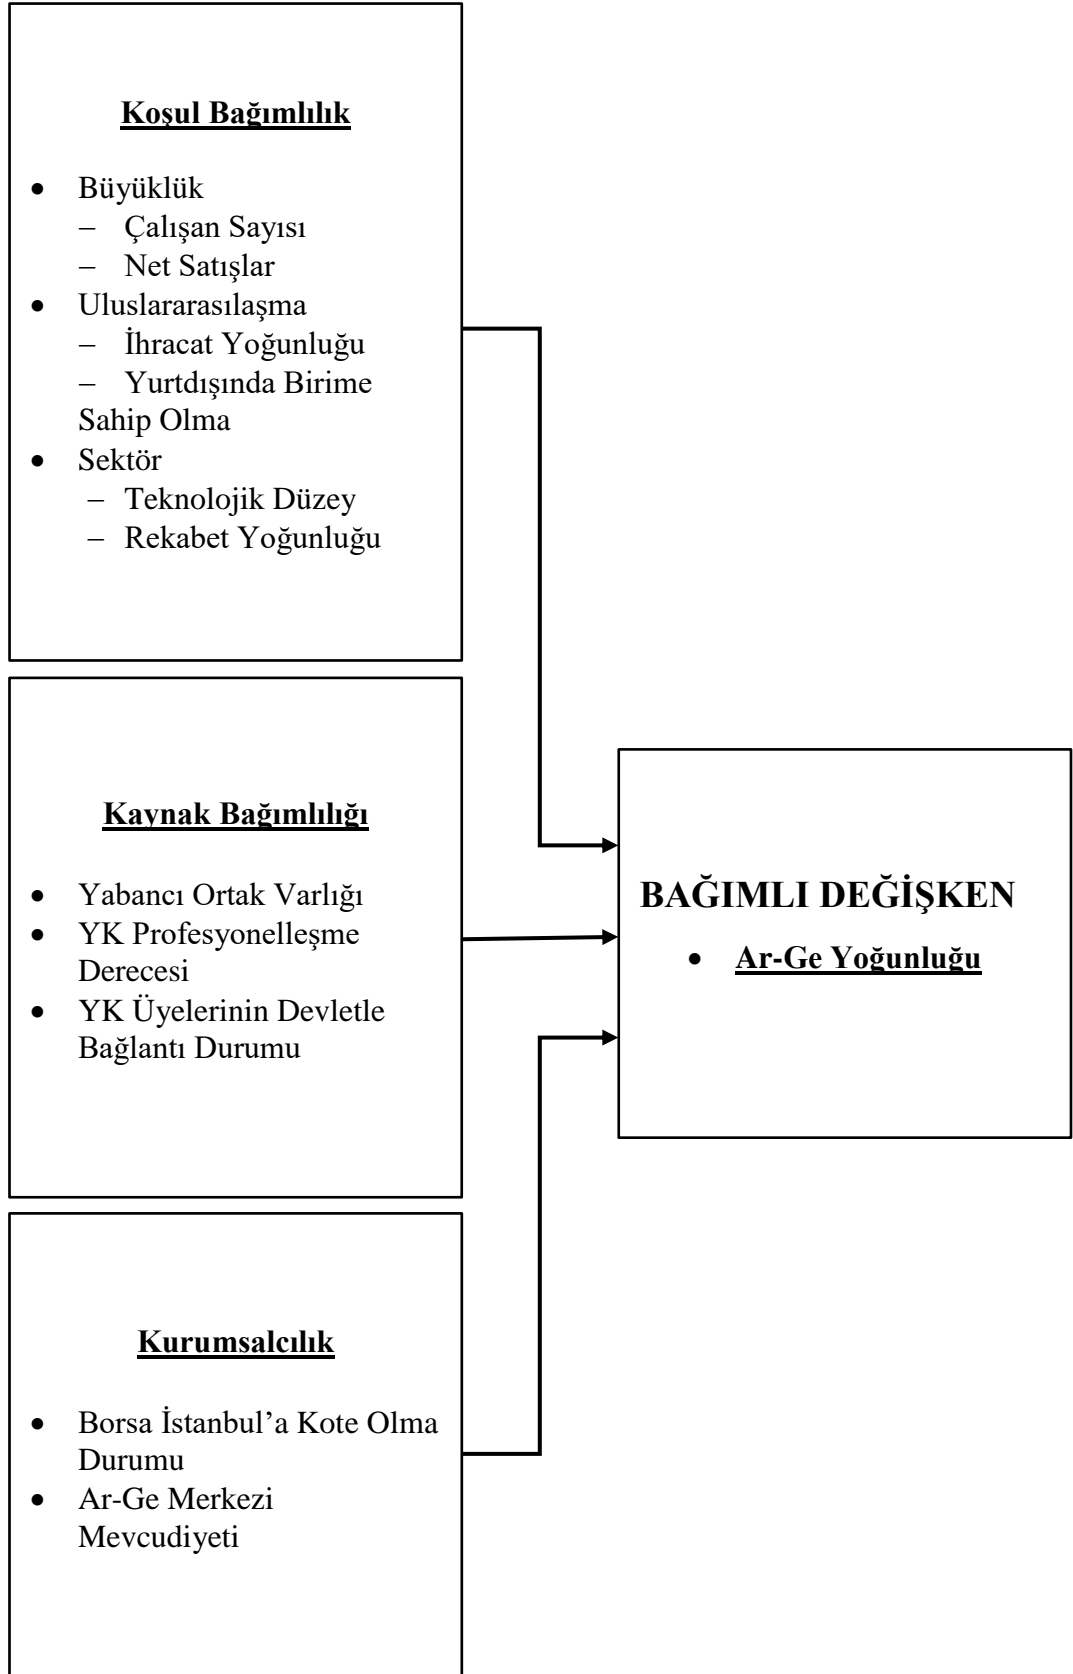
**Koşul Bağımlılık**

- Büyüklük
  - Çalışan Sayısı
  - Net Satışlar
- Uluslararasılaşma
  - İhracat Yoğunluğu
  - Yurtdışında Birime Sahip Olma
- Sektör
  - Teknolojik Düzey
  - Rekabet Yoğunluğu

**Kaynak Bağımlılığı**

- Yabancı Ortak Varlığı
- YK Profesyonelleşme Derecesi
- YK Üyelerinin Devletle Bağlantı Durumu

**Kurumsalcılık**

- Borsa İstanbul'a Kote Olma Durumu
- Ar-Ge Merkezi Mevcudiyeti

**BAĞIMLI DEĞİŞKEN**

- **Ar-Ge Yoğunluğu**